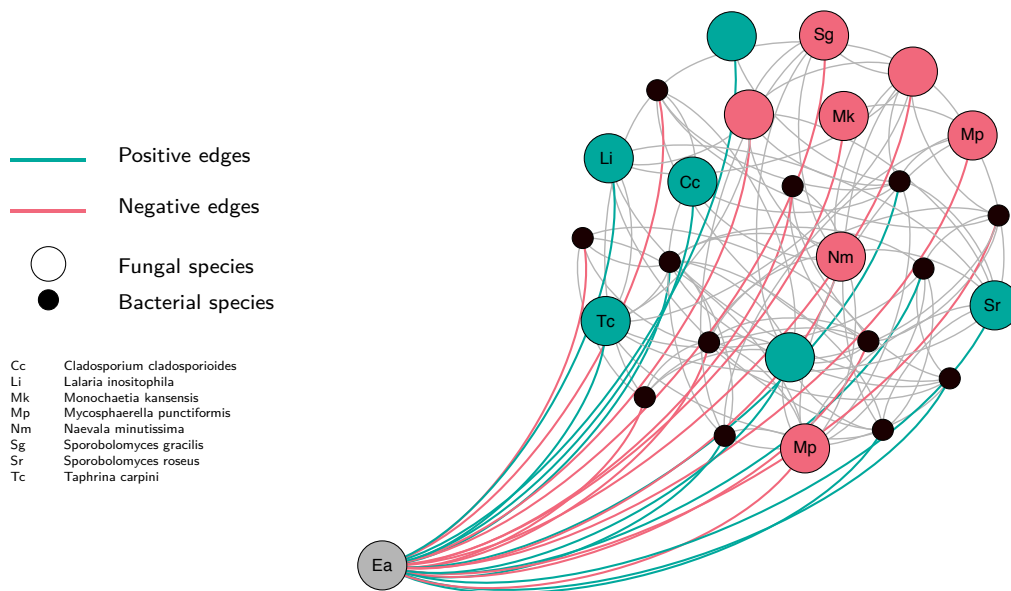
Positive edges

Negative edges

Fungal species

Bacterial species

| | |
|---|---|
| Cc | Cladosporium cladosporioides |
| Li | Lalaria inositophila |
| Mk | Monochaetia kansensis |
| Mp | Mycosphaerella punctiformis |
| Nm | Naevala minutissima |
| Sg | Sporobolomyces gracilis |
| Sr | Sporobolomyces roseus |
| Tc | Taphrina carpini |

Sg

Mk

Mp

Li

Cc

Nm

Sr

Tc

Mp

Ea